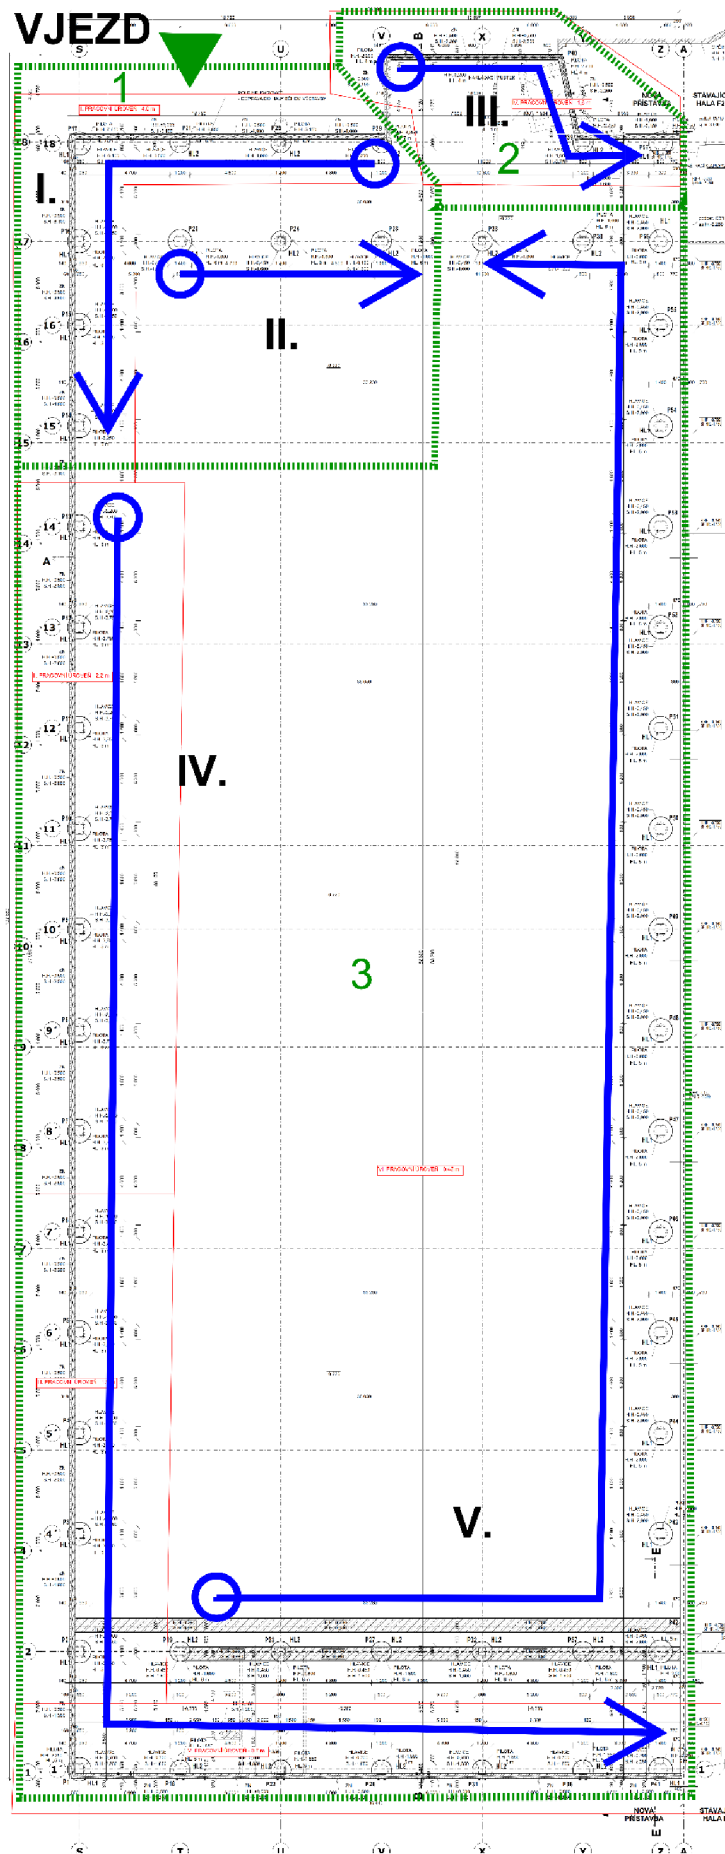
VJEZD

1

2

3

I.

II.

III.

IV.

V.

S

U

V

X

Z

A

18

17

16

15

14

13

12

11

10

9

8

7

6

5

4

2

1

NOVÁ PŘÍSTAVBA

STAVAJÍCÍ HALA F2

NOVÁ PŘÍSTAVBA

STAVAJÍCÍ HALA

P21

P24

P28

P33

HL1

HL2

HL3

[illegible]